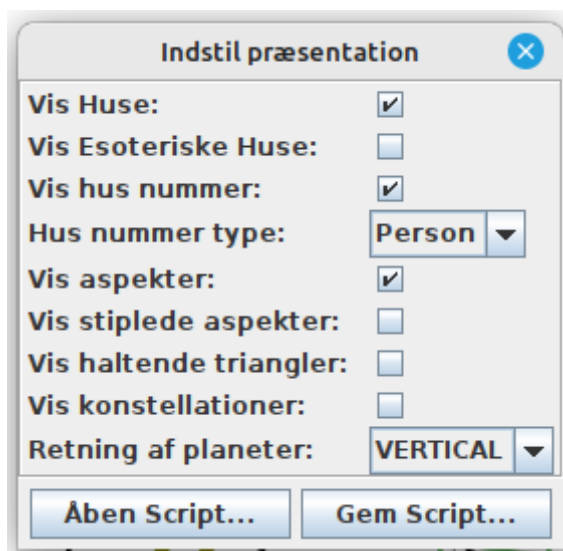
Indstil præsentation

Vis Huse:
Vis Esoteriske Huse:
Vis hus nummer:
Hus nummer type: Person
Vis aspekter:
Vis stiplede aspekter:
Vis haltende triangler:
Vis konstellationer:
Retning af planeter: VERTICAL

Åben Script... Gem Script...